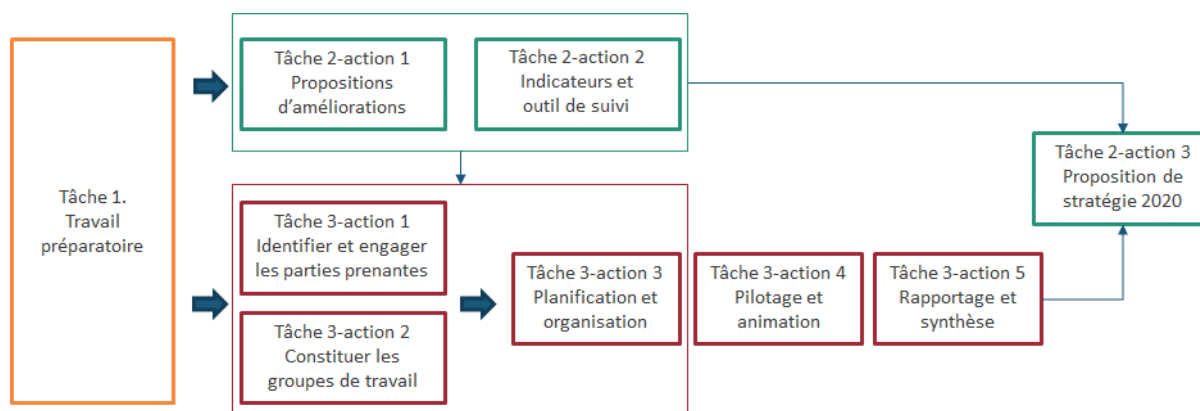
Tâche 1.
Travail
préparatoire

Tâche 2-action 1
Propositions
d'améliorations

Tâche 2-action 2
Indicateurs et
outil de suivi

Tâche 2-action 3
Proposition de
stratégie 2020

Tâche 3-action 1
Identifier et engager
les parties prenantes

Tâche 3-action 2
Constituer les
groupes de travail

Tâche 3-action 3
Planification et
organisation

Tâche 3-action 4
Pilotage et
animation

Tâche 3-action 5
Rapportage et
synthèse